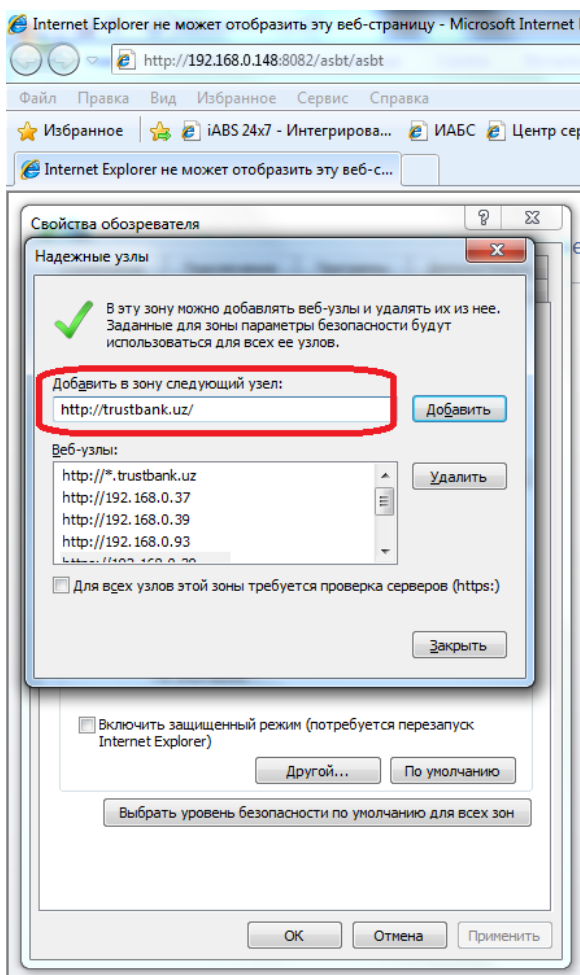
Internet Explorer не может отобразить эту веб-страницу - Microsoft Internet

http://192.168.0.148:8082/asbt/asbt

Файл Правка Вид Избранное Сервис Справка

Избранное iABS 24x7 - Интегрирова... ИАБС Центр се

Internet Explorer не может отобразить эту веб-с...

Свойства обозревателя

Надежные узлы

В эту зону можно добавлять веб-узлы и удалять их из нее. Заданные для зоны параметры безопасности будут использоваться для всех ее узлов.

Добавить в зону следующий узел:

http://trustbank.uz/

Добавить

Веб-узлы:

http://*.trustbank.uz
http://192.168.0.37
http://192.168.0.39
http://192.168.0.93
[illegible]

Удалить

Для всех узлов этой зоны требуется проверка серверов (https:)

Закрыть

Включить защищенный режим (потребуется перезапуск Internet Explorer)

Другой...

По умолчанию

Выбрать уровень безопасности по умолчанию для всех зон

ОК

Отмена

Применить